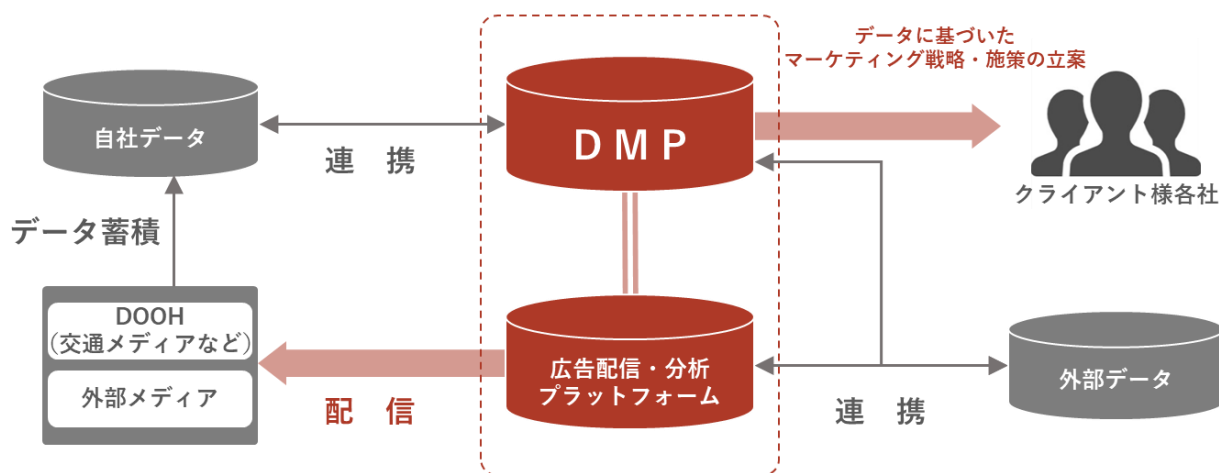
自社データ

連　携

DMP

データに基づいた
マーケティング戦略・施策の立案

クライアント様各社

データ蓄積

DOOH
（交通メディアなど）

外部メディア

配　信

広告配信・分析
プラットフォーム

連　携

外部データ